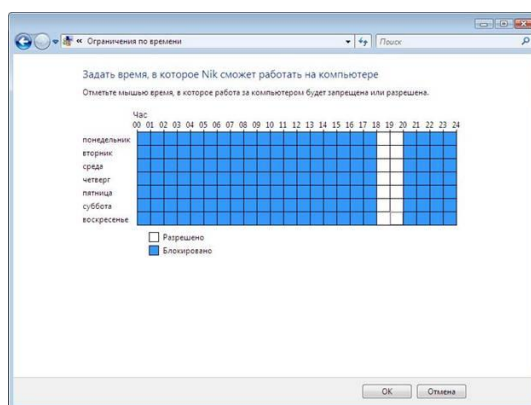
« Ограничения по времени

Поиск

Задать время, в которое Nik сможет работать на компьютере

Отметьте мышью время, в которое работа за компьютером будет запрещена или разрешена.

Час
00 01 02 03 04 05 06 07 08 09 10 11 12 13 14 15 16 17 18 19 20 21 22 23 24

понедельник
вторник
среда
четверг
пятница
суббота
воскресенье

Разрешено
Блокировано

OK
Отмена